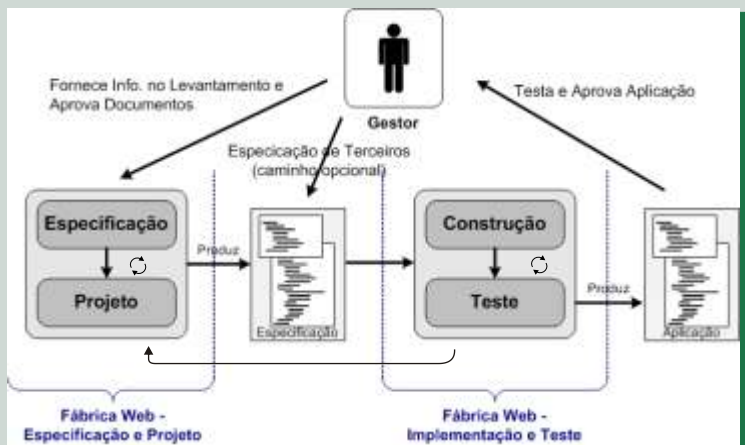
Fornece Info. no Levantamento e Aprova Documentos

Gestor

Testa e Aprova Aplicação

Especicação de Terceiros (caminho opcional)

Especificação

Projeto

Produz

Especificação

Construção

Teste

Produz

Aplicação

Fábrica Web - Especificação e Projeto

Fábrica Web - Implementação e Teste